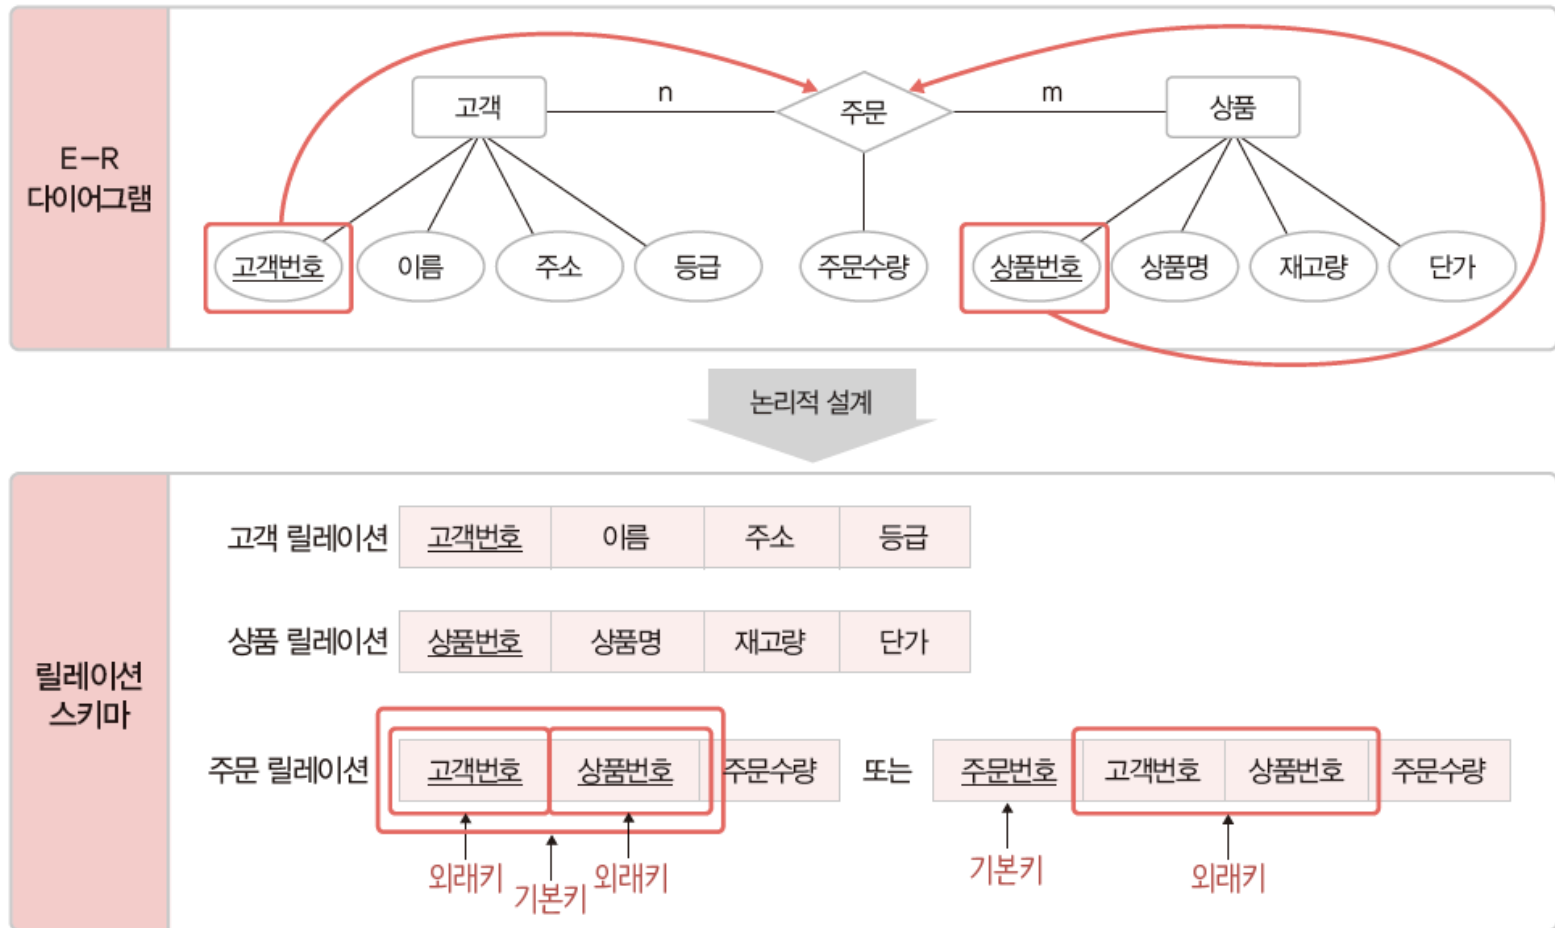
E-R 다이어그램

고객
n
주문
m
상품
고객번호
이름
주소
등급
주문수량
상품번호
상품명
재고량
단가

논리적 설계

릴레이션 스키마

고객 릴레이션

| 고객번호 | 이름 | 주소 | 등급 |
|---|---|---|---|

상품 릴레이션

| 상품번호 | 상품명 | 재고량 | 단가 |
|---|---|---|---|

주문 릴레이션

| 고객번호 | 상품번호 | 주문수량 |
|---|---|---|

또는

| 주문번호 | 고객번호 | 상품번호 | 주문수량 |
|---|---|---|---|

외래키
기본키
외래키
기본키
외래키